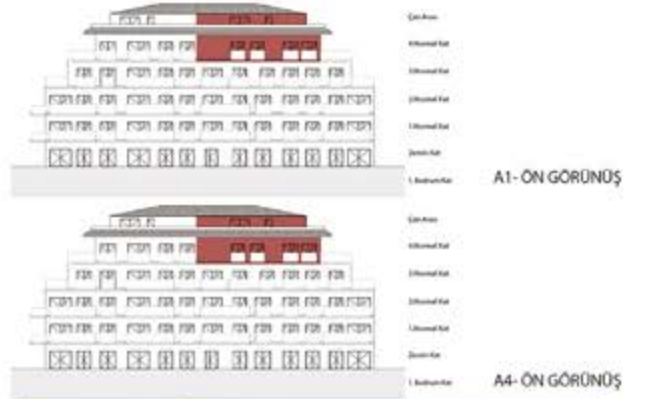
Çatı Arası
4.Normal Kat
3.Normal Kat
2.Normal Kat
1.Normal Kat
Zemin Kat
1. Bodrum Kat

A1- ÖN GÖRÜNÜŞ

Çatı Arası
4.Normal Kat
3.Normal Kat
2.Normal Kat
1.Normal Kat
Zemin Kat
1. Bodrum Kat

A4- ÖN GÖRÜNÜŞ